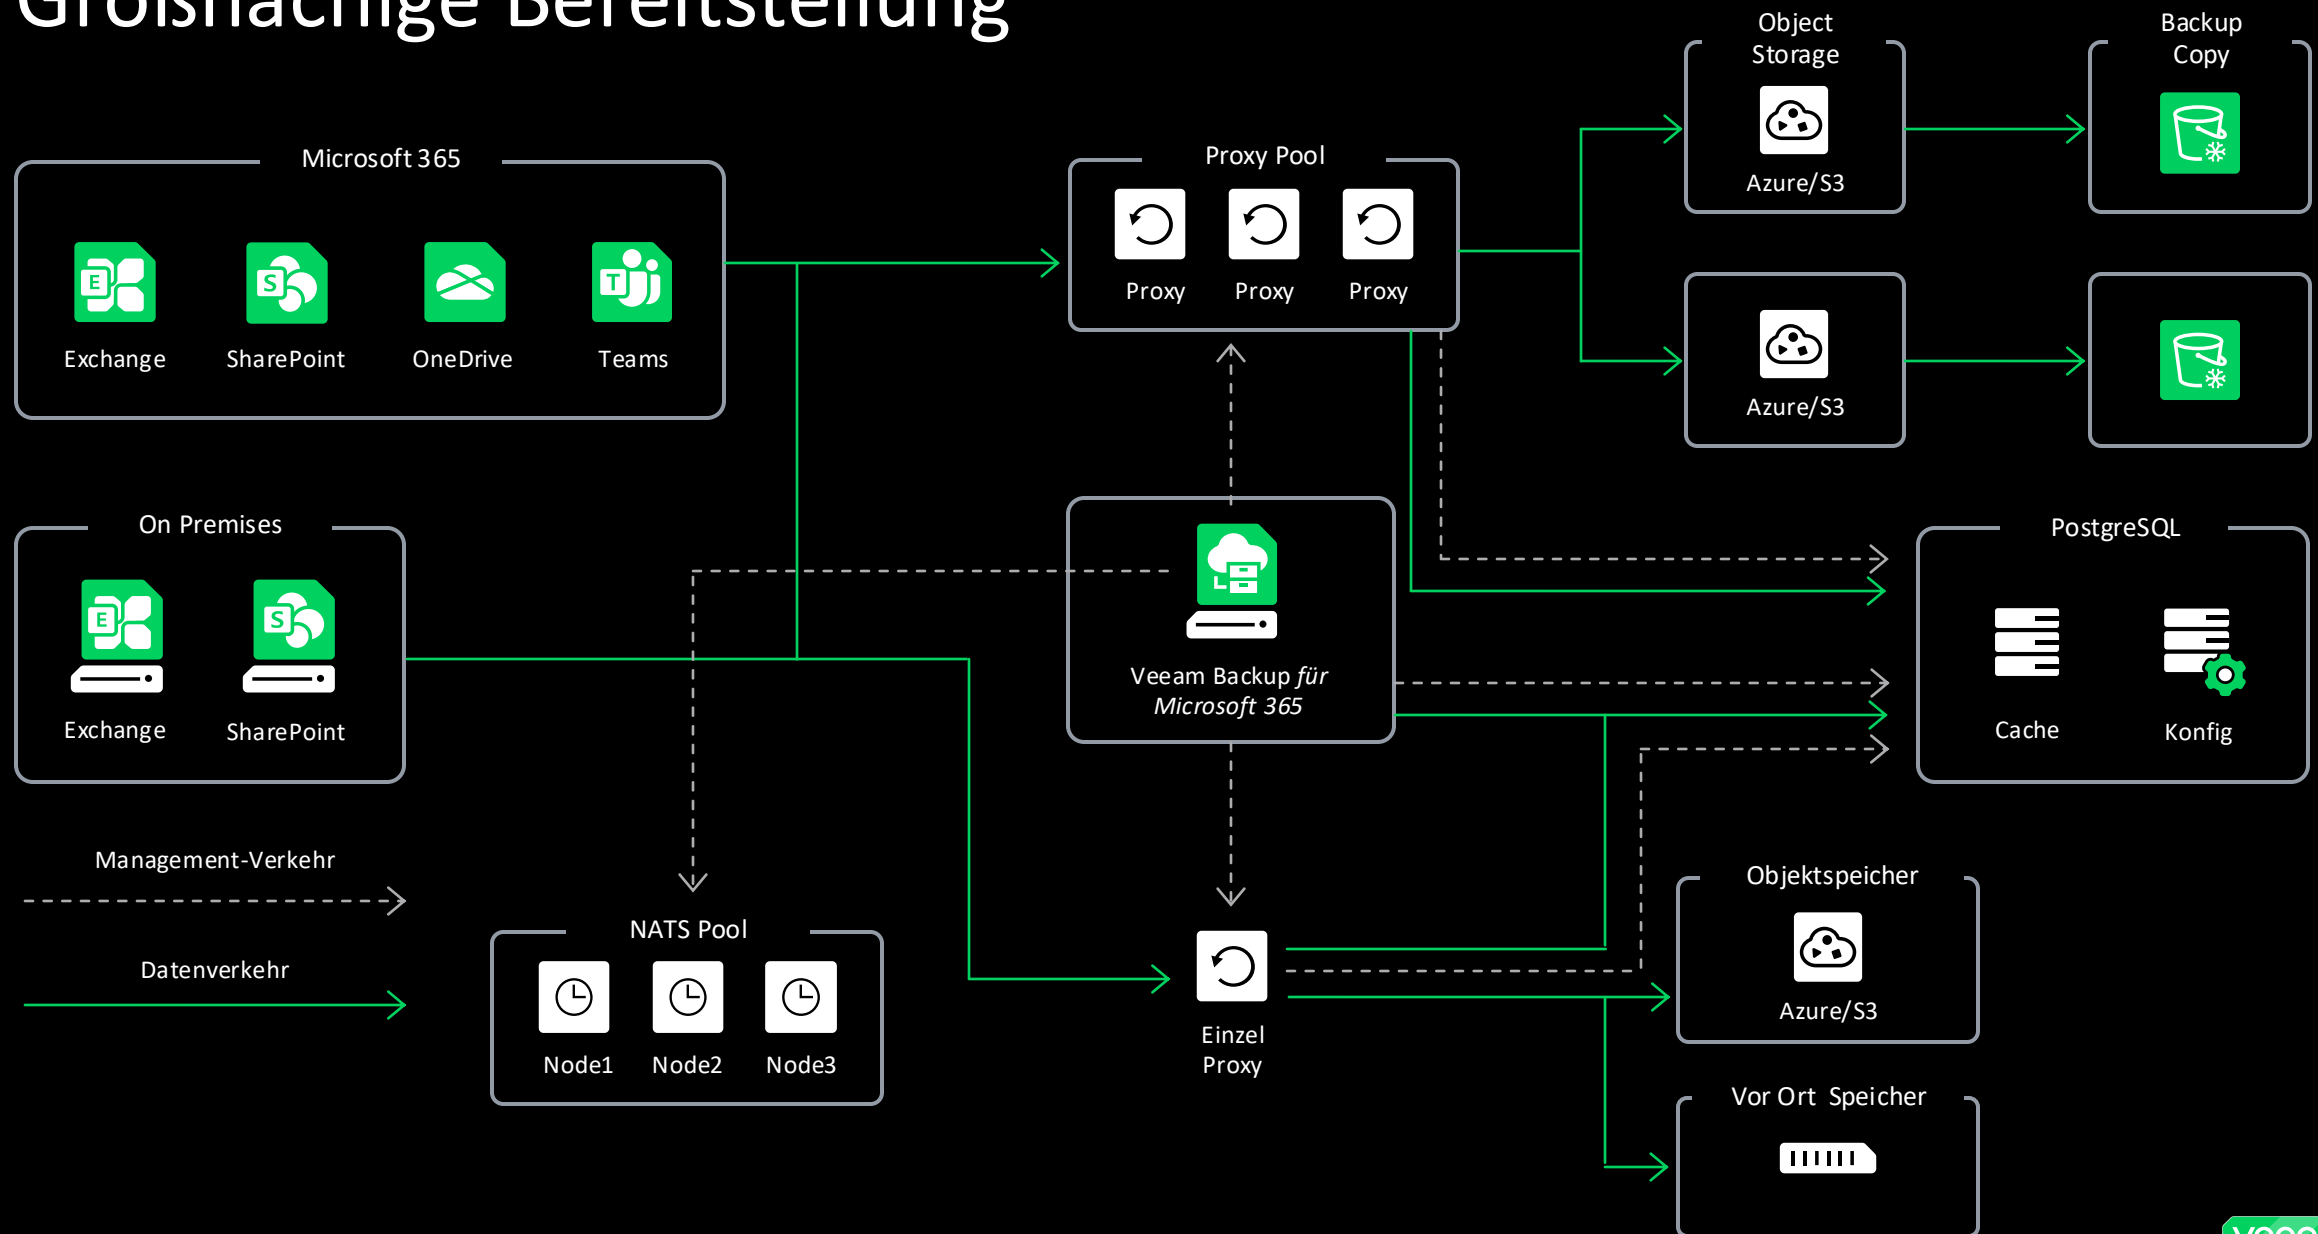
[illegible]

Microsoft 365

Exchange

SharePoint

OneDrive

Teams

Proxy Pool

Proxy

Proxy

Proxy

Object Storage

Azure/S3

Backup Copy

Azure/S3

On Premises

Exchange

SharePoint

Veeam Backup *für Microsoft 365*

PostgreSQL

Cache

Konfig

Management-Verkehr

Datenverkehr

NATS Pool

Node1

Node2

Node3

Einzel Proxy

Objektspeicher

Azure/S3

Vor Ort Speicher